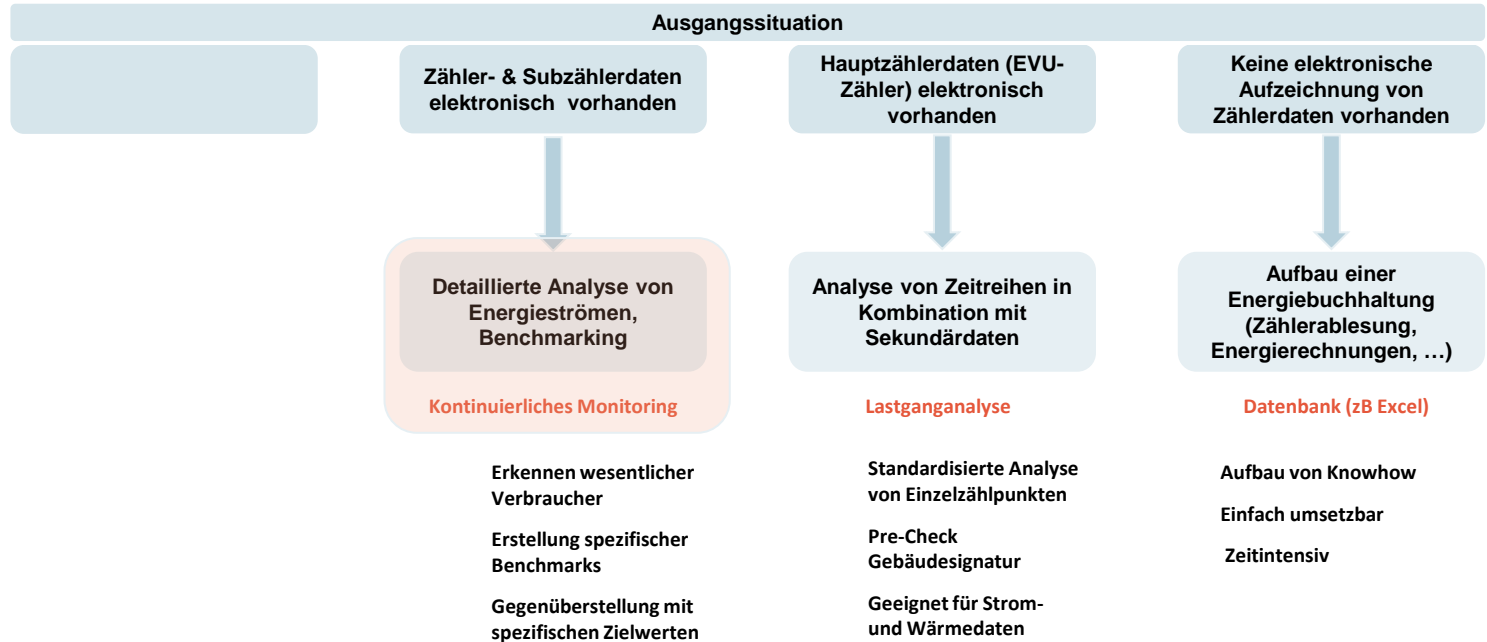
Ausgangssituation

Zähler- & Subzählerdaten elektronisch vorhanden

Hauptzählerdaten (EVU-Zähler) elektronisch vorhanden

Keine elektronische Aufzeichnung von Zählerdaten vorhanden

Detaillierte Analyse von Energieströmen, Benchmarking

Kontinuierliches Monitoring

Analyse von Zeitreihen in Kombination mit Sekundärdaten

Lastganganalyse

Aufbau einer Energiebuchhaltung (Zählerablesung, Energierechnungen, …)

Datenbank (zB Excel)

Erkennen wesentlicher Verbraucher

Erstellung spezifischer Benchmarks

Gegenüberstellung mit spezifischen Zielwerten

Standardisierte Analyse von Einzelzählpunkten

Pre-Check Gebäudesignatur

Geeignet für Strom- und Wärmedaten

Aufbau von Knowhow

Einfach umsetzbar

Zeitintensiv